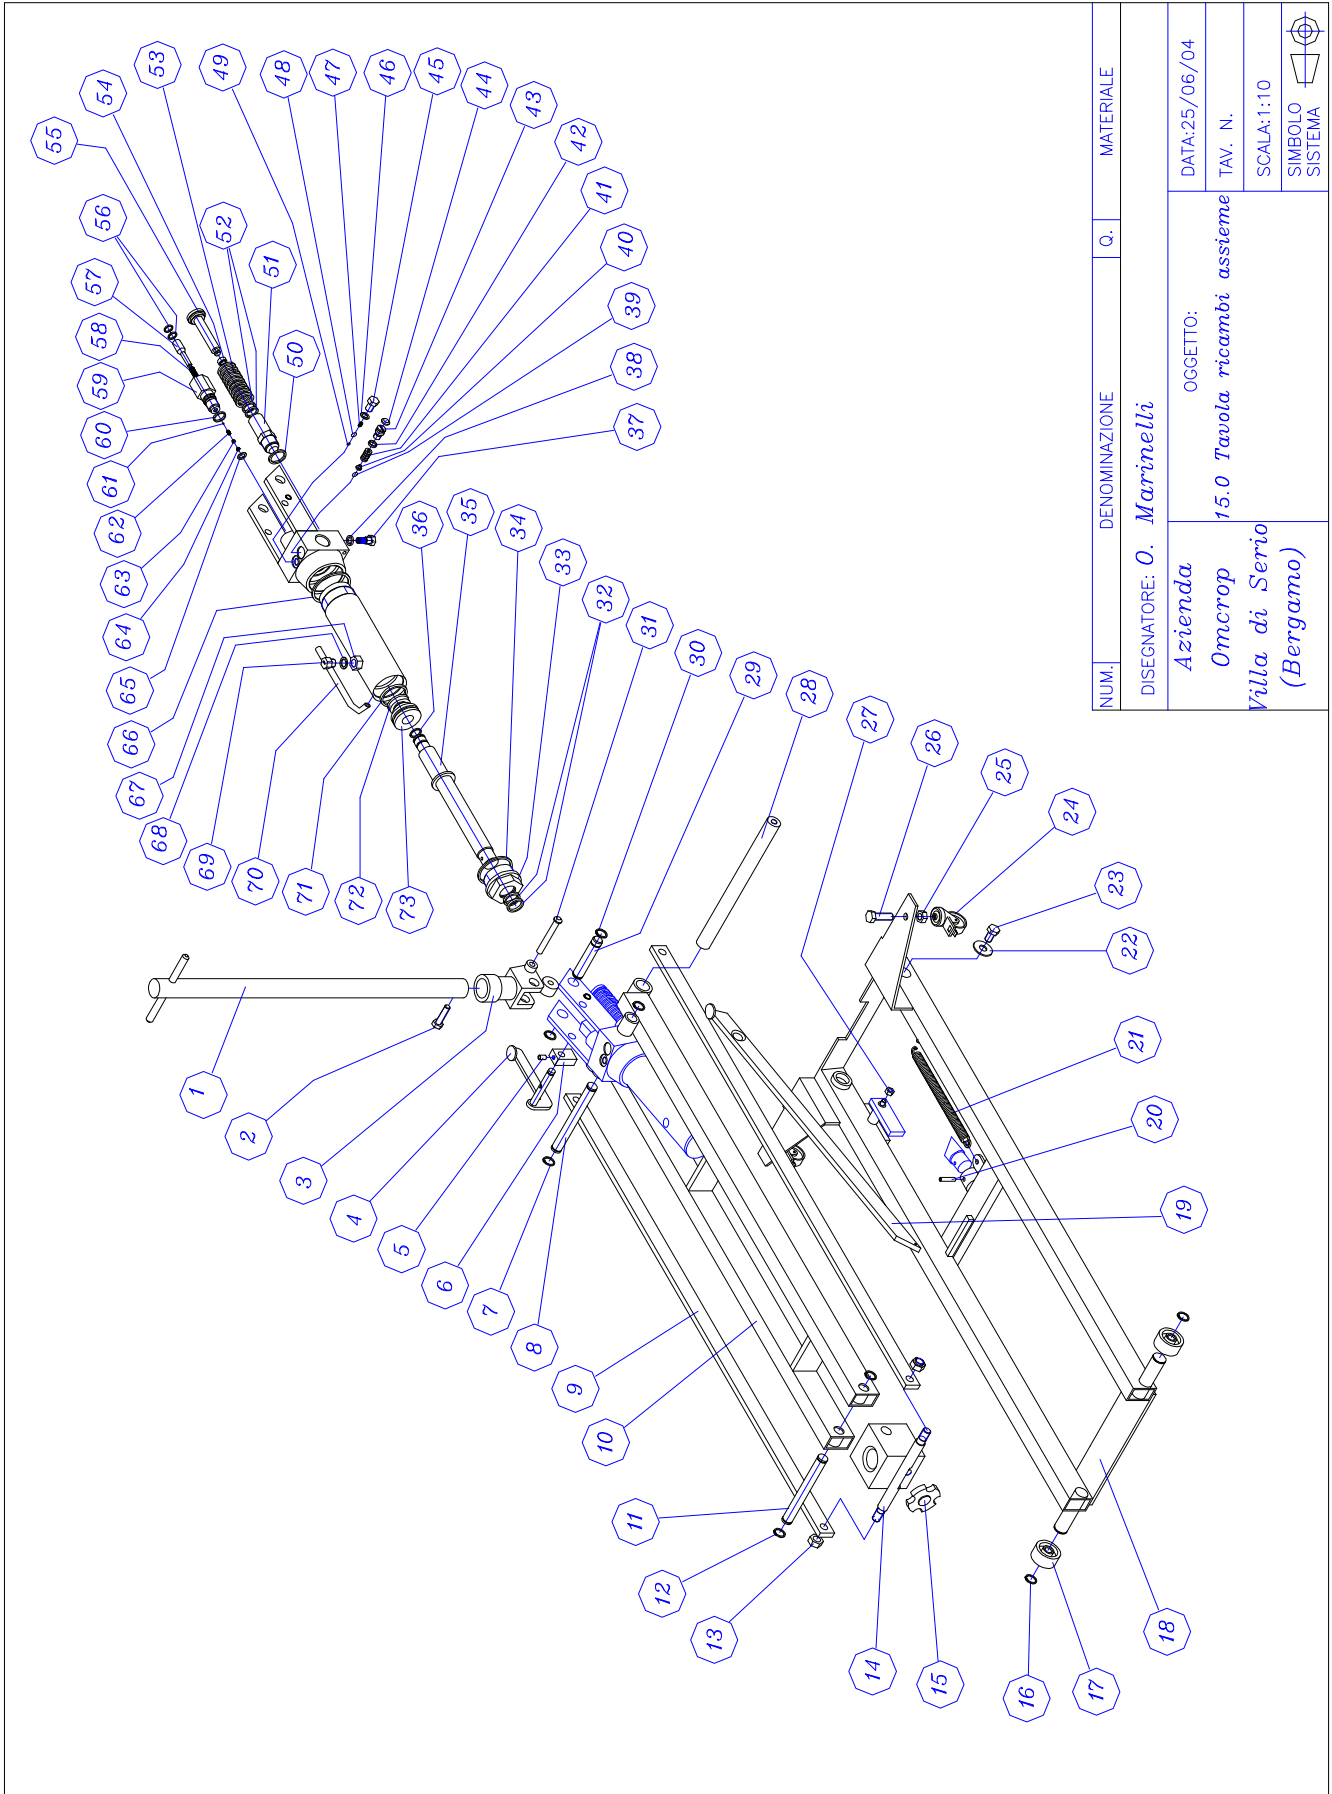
NUM. | DENOMINAZIONE | Q. | MATERIALE

DISEGNATORE: O. Marinelli

Azienda Omcrop Villa di Serio (Bergamo)

OGGETTO: 15.0 Tavola ricambi assieme

DATA:25/06/04

TAV. N.

SCALA:1:10

SIMBOLO SISTEMA

1 2 3 4 5 6 7 8 9 10 11 12 13 14 15 16 17 18 19 20 21 22 23 24 25 26 27 28 29 30 31 32 33 34 35 36 37 38 39 40 41 42 43 44 45 46 47 48 49 50 51 52 53 54 55 56 57 58 59 60 61 62 63 64 65 66 67 68 69 70 71 72 73